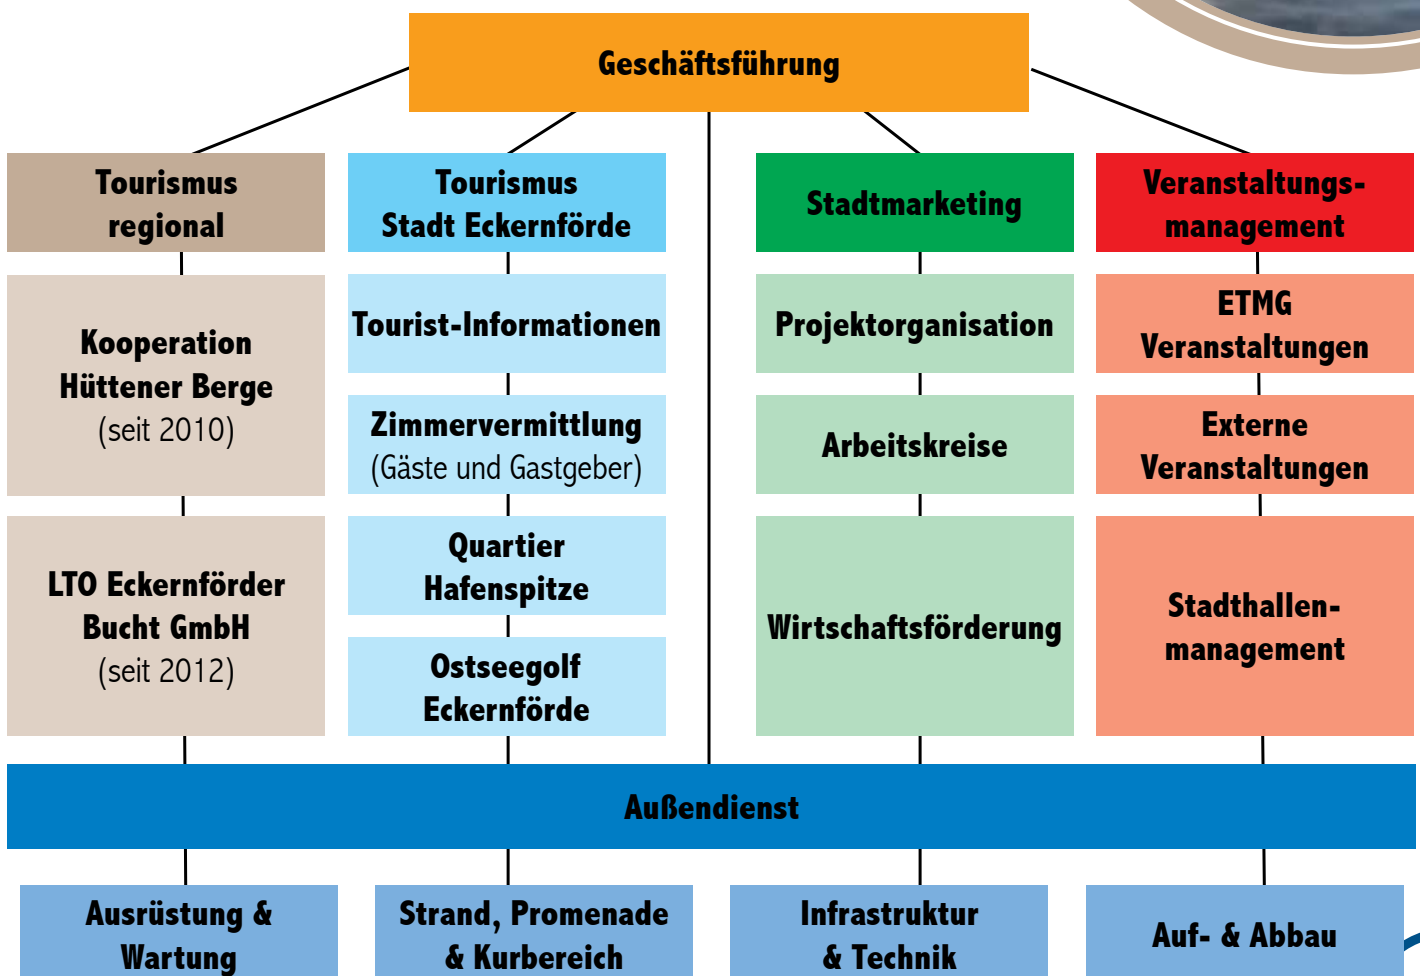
Geschäftsführung

Tourismus regional

Kooperation Hüttener Berge (seit 2010)

LTO Eckernförder Bucht GmbH (seit 2012)

Tourismus Stadt Eckernförde

Tourist-Informationen

Zimmervermittlung (Gäste und Gastgeber)

Quartier Hafenspitze

Ostseegolf Eckernförde

Stadtmarketing

Projektorganisation

Arbeitskreise

Wirtschaftsförderung

Veranstaltungsmanagement

ETMG Veranstaltungen

Externe Veranstaltungen

Stadthallenmanagement

Außendienst

Ausrüstung & Wartung

Strand, Promenade & Kurbereich

Infrastruktur & Technik

Auf- & Abbau